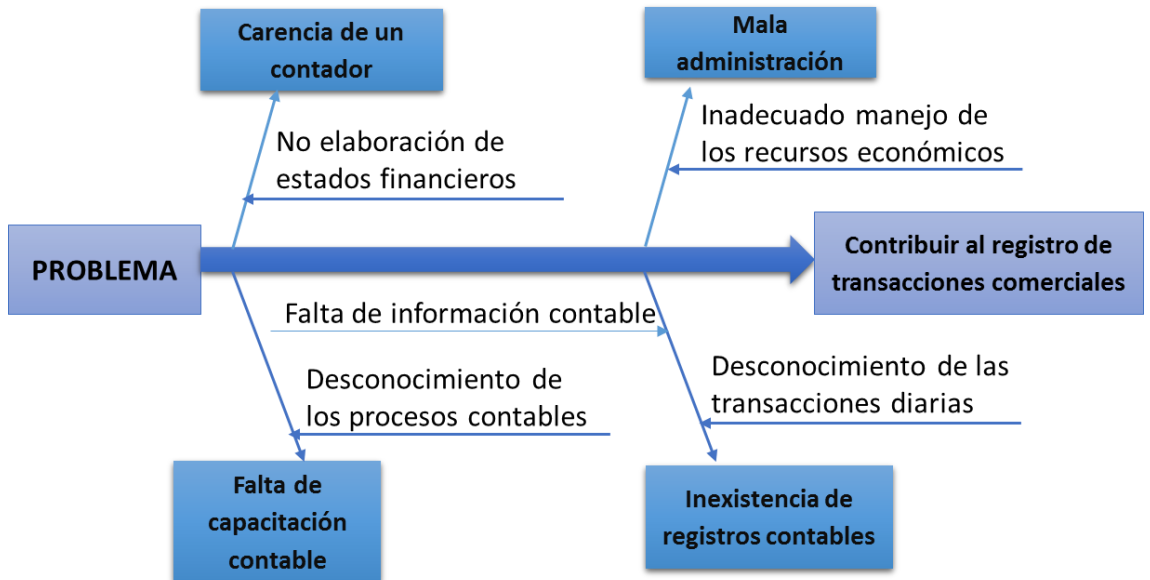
Carencia de un contador

Mala administración

No elaboración de estados financieros

Inadecuado manejo de los recursos económicos

PROBLEMA

Contribuir al registro de transacciones comerciales

Falta de información contable

Desconocimiento de los procesos contables

Desconocimiento de las transacciones diarias

Falta de capacitación contable

Inexistencia de registros contables